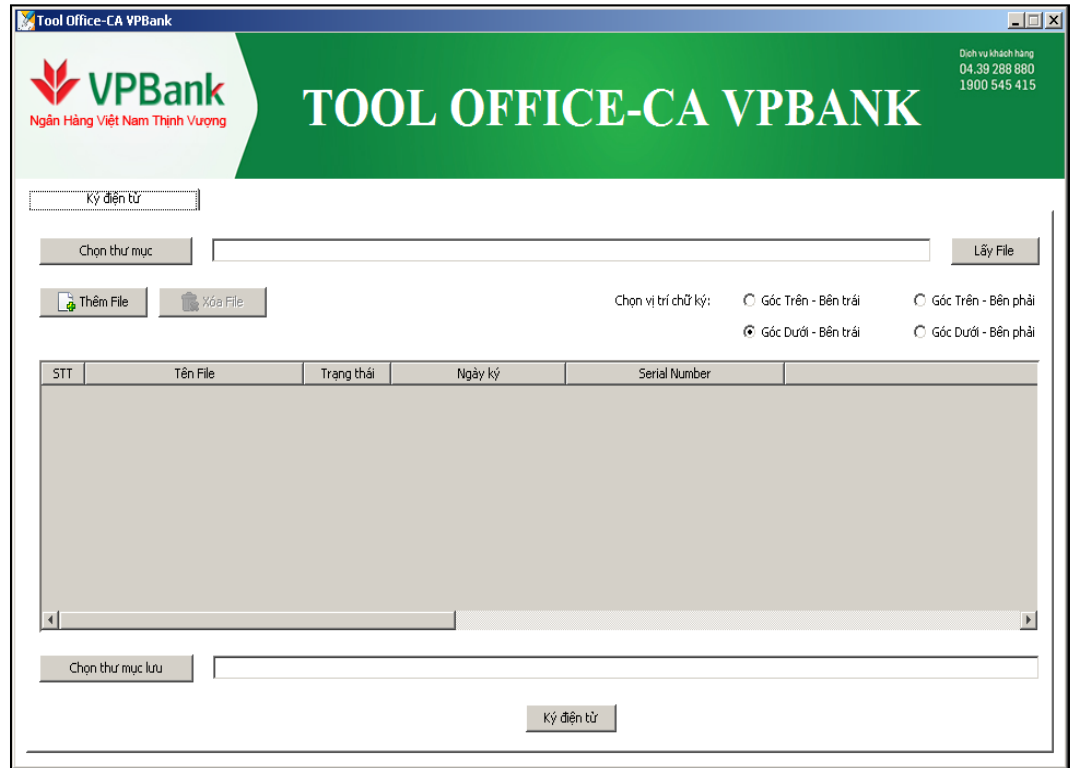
Tool Office-CA VPBank

VPBank
Ngân Hàng Việt Nam Thịnh Vượng

TOOL OFFICE-CA VPBANK

Dịch vụ khách hàng
04.39 288 880
1900 545 415

Ký điện tử

Chọn thư mục

Lấy File

Thêm File

Xóa File

Chọn vị trí chữ ký:

Góc Trên - Bên trái

Góc Trên - Bên phải

Góc Dưới - Bên trái

Góc Dưới - Bên phải

| STT | Tên File | Trạng thái | Ngày ký | Serial Number |
|---|---|---|---|---|

Chọn thư mục lưu

Ký điện tử